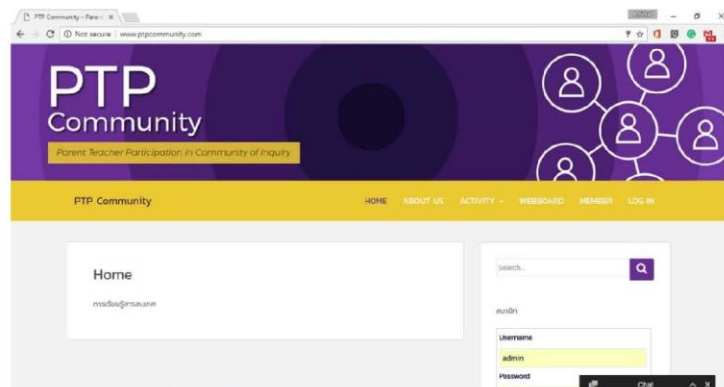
PTP Community – Parent ×

Not secure | www.ptpcommunity.com

PTP
Community
Parent Teacher Participation in Community of Inquiry

PTP Community

HOME ABOUT US ACTIVITY ⌄ WEBBOARD MEMBER LOG IN

Home

การเรียนรู้การสนทนา

Search...

สมาชิก

Username
admin
Password

Chat